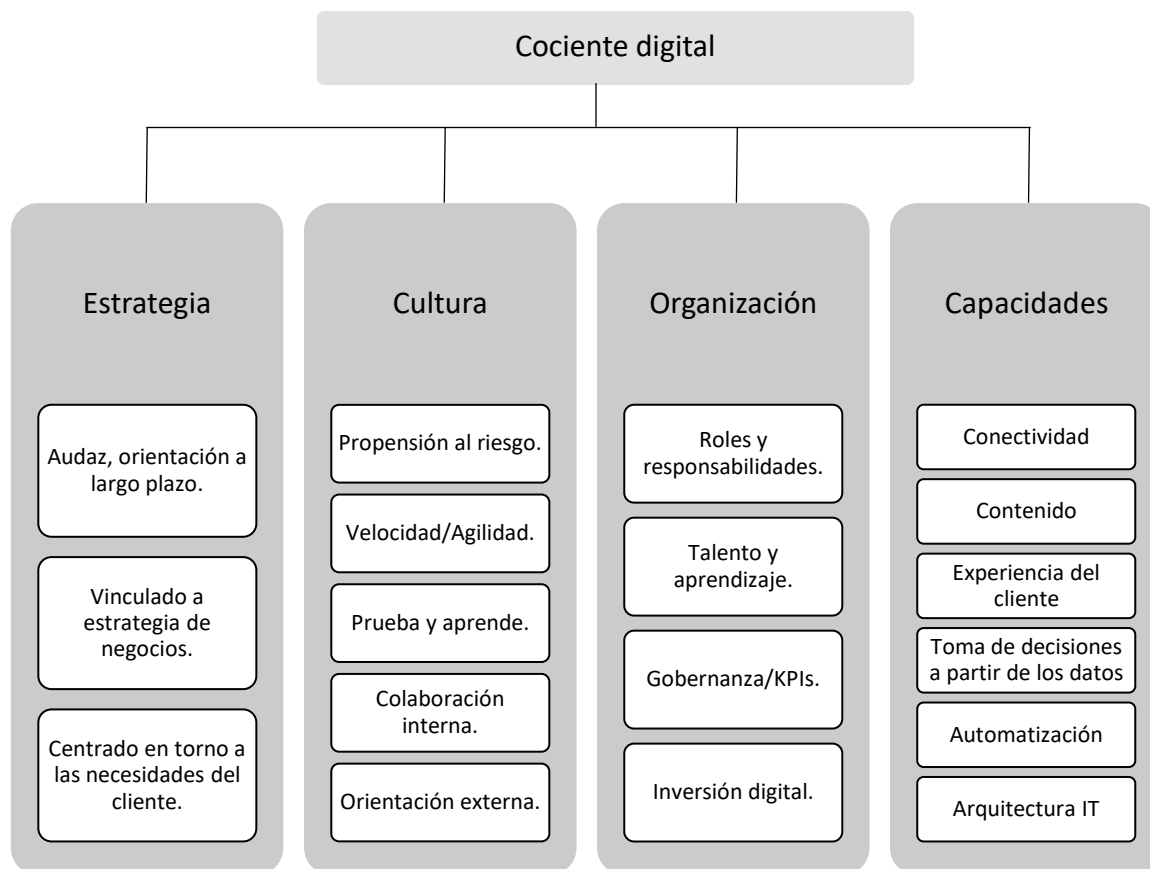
Cociente digital

Estrategia

Audaz, orientación a largo plazo.

Vinculado a estrategia de negocios.

Centrado en torno a las necesidades del cliente.

Cultura

Propensión al riesgo.

Velocidad/Agilidad.

Prueba y aprende.

Colaboración interna.

Orientación externa.

Organización

Roles y responsabilidades.

Talento y aprendizaje.

Gobernanza/KPIs.

Inversión digital.

Capacidades

Conectividad

Contenido

Experiencia del cliente

Toma de decisiones a partir de los datos

Automatización

Arquitectura IT